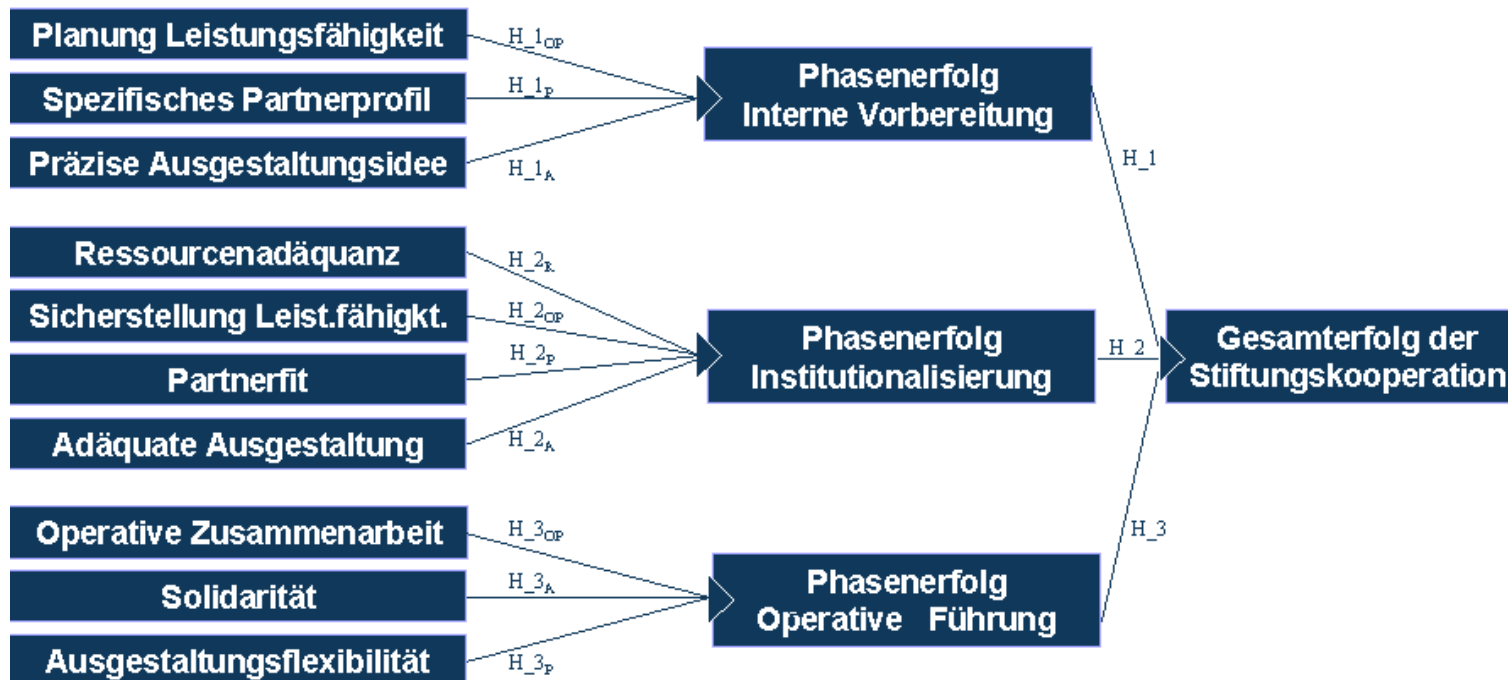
Planung Leistungsfähigkeit

$H\_1_{OP}$

Spezifisches Partnerprofil

$H\_1_{P}$

Präzise Ausgestaltungsidee

$H\_1_{A}$

Phasenerfolg Interne Vorbereitung

H_1

Ressourcenadäquanz

$H\_2_{R}$

Sicherstellung Leist.fähigkt.

$H\_2_{OP}$

Partnerfit

$H\_2_{P}$

Adäquate Ausgestaltung

$H\_2_{A}$

Phasenerfolg Institutionalisierung

H_2

Gesamterfolg der Stiftungskooperation

Operative Zusammenarbeit

$H\_3_{OP}$

Solidarität

$H\_3_{A}$

Ausgestaltungsflexibilität

$H\_3_{P}$

Phasenerfolg Operative Führung

H_3